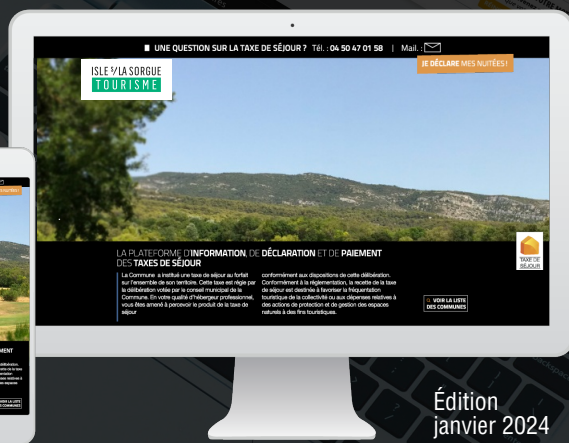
UNE QUESTION SUR LA TAXE DE SÉJOUR ? Tél. : 04 50 47 01 58 | Mail. :

JE DÉCLARE MES NUITÉES !

ISLE S/LA SORGUE TOURISME

TAXE DE SÉJOUR

LA PLATEFORME D'INFORMATION, DE DÉCLARATION ET DE PAIEMENT DES TAXES DE SÉJOUR

La Commune a institué une taxe de séjour au forfait sur l'ensemble de son territoire. Cette taxe est régie par la délibération votée par le conseil municipal de la Commune. En votre qualité d'hébergeur professionnel, vous êtes amené à percevoir le produit de la taxe de séjour

conformément aux dispositions de cette délibération. Conformément à la réglementation, la recette de la taxe de séjour est destinée à favoriser la fréquentation touristique de la collectivité ou aux dépenses relatives à des actions de protection et de gestion des espaces naturels à des fins touristiques.

VOIR LA LISTE DES COMMUNES

Édition
janvier 2024